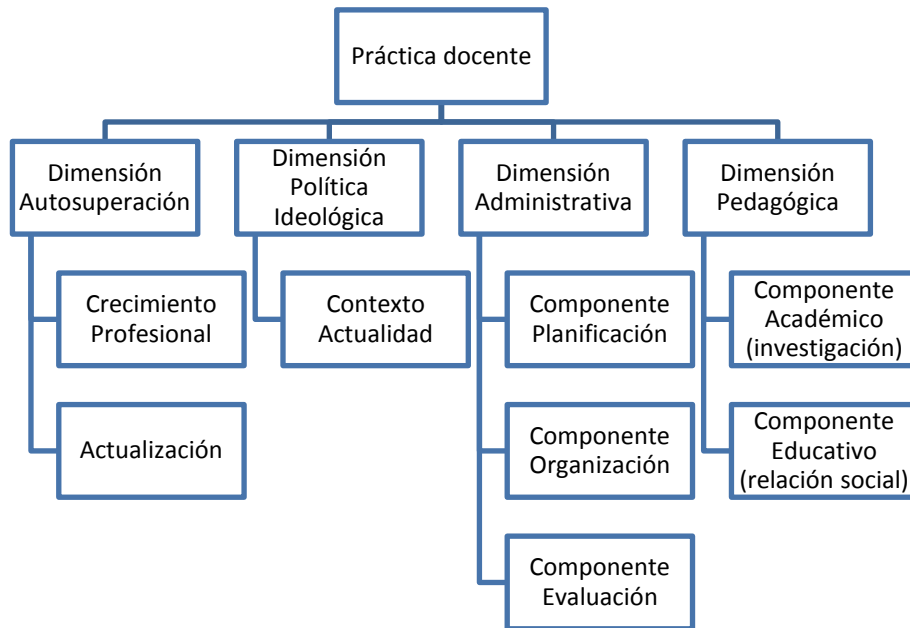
Práctica docente

Dimensión Autosuperación

Crecimiento Profesional

Actualización

Dimensión Política Ideológica

Contexto Actualidad

Dimensión Administrativa

Componente Planificación

Componente Organización

Componente Evaluación

Dimensión Pedagógica

Componente Académico (investigación)

Componente Educativo (relación social)